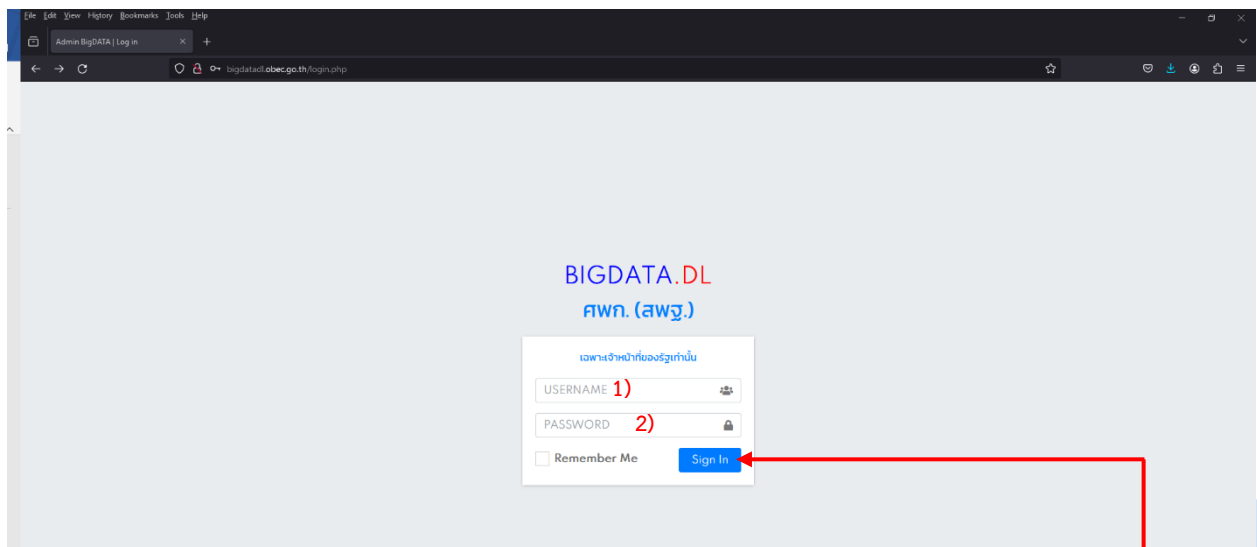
File Edit View History Bookmarks Tools Help

Admin BigDATA | Log in

bigdatadl.obec.go.th/login.php

BIGDATA.DL

ศพก. (สพฐ.)

เฉพาะเจ้าหน้าที่ของรัฐเท่านั้น

USERNAME 1)

PASSWORD 2)

Remember Me

Sign In